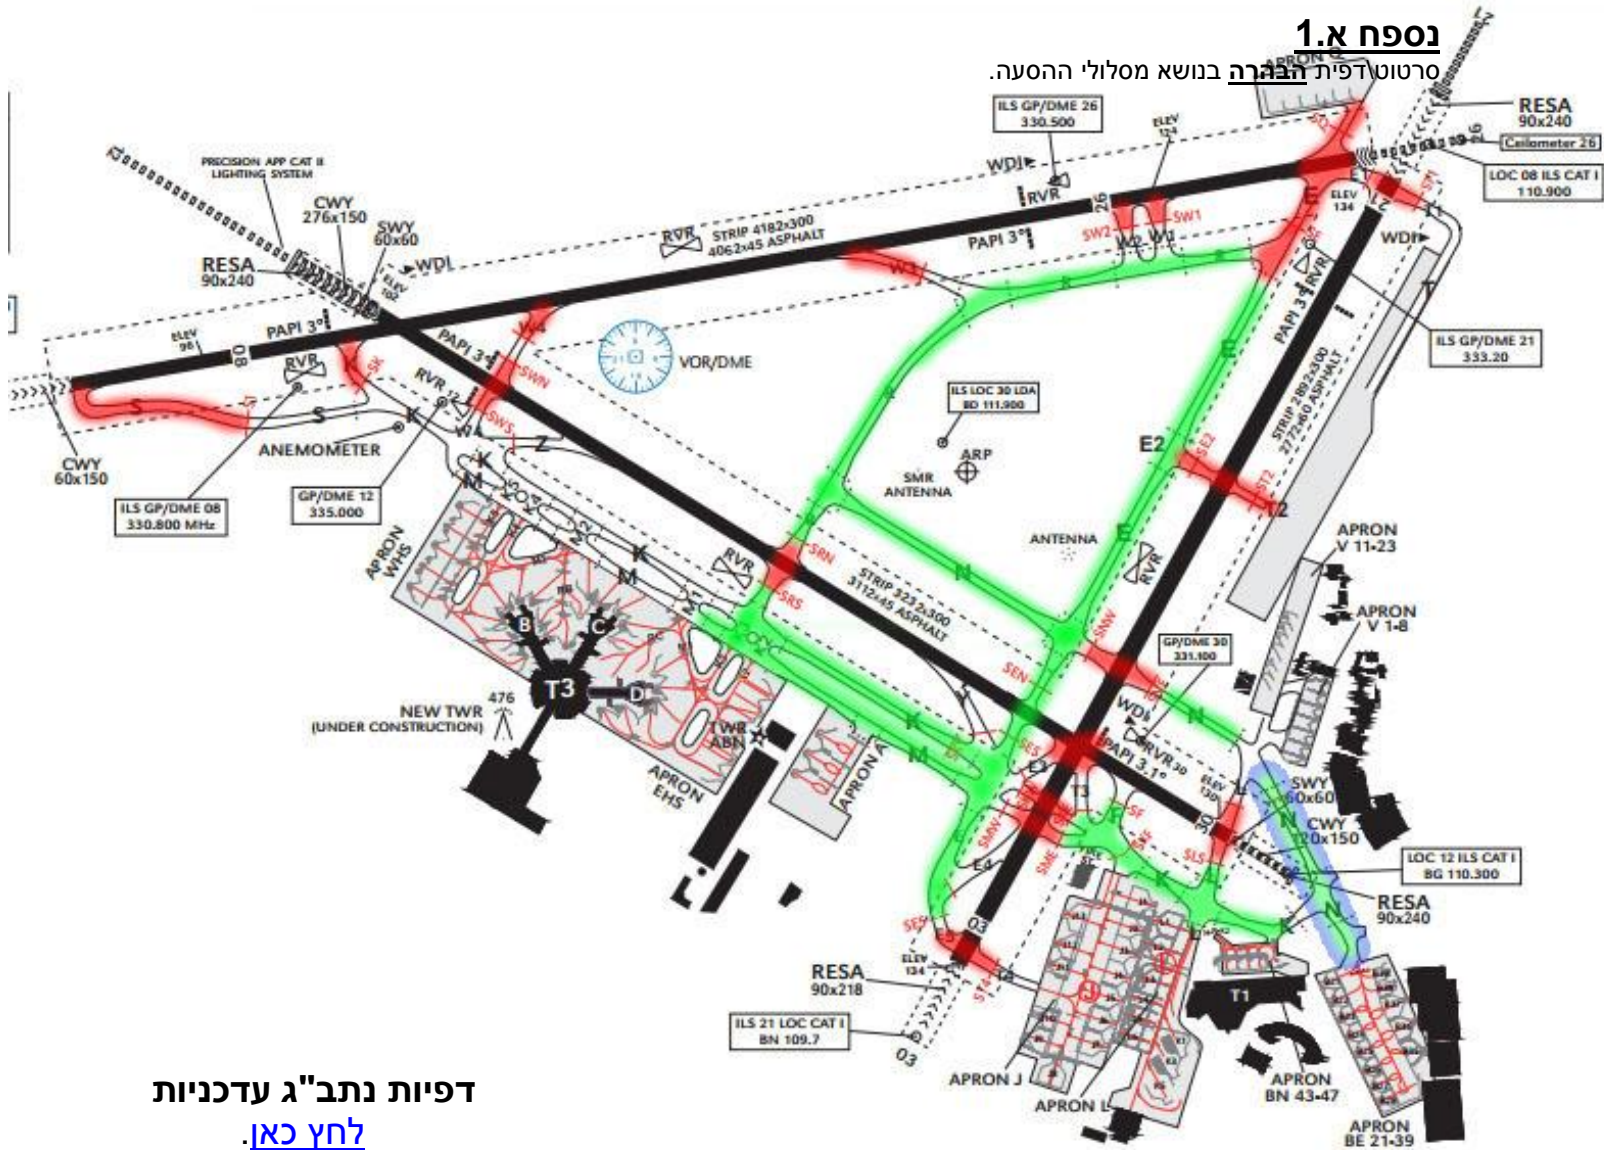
נספח א.1
סרטוט\דפית הבהרה בנושא מסלולי ההסעה.

ILS GP/DME 26
330.500

RESA
90x240

Ceilometer 26

LOC 08 ILS CAT I
110.900

ELEV 124

WDI

RVR

26

SW1

SW2

W2

W1

ELEV 134

PRECISION APP CAT II LIGHTING SYSTEM

CWY
276x150

SWY
60x60

RESA
90x240

WDI

RVR

STRIP 4182x300
4062x45 ASPHALT

PAPI 3°

W1

E

WDI

PAPI 3°

PAPI 3°

08

ELEV 98

RVR

SK

S

S

K

W4

SWN

SWS

VOR/DME

PAPI 3°

RVR

ILS GP/DME 21
333.20

STRIP 2892x300
2772x60 ASPHALT

ILS LOC 30 LDA
BD 111.900

ARP

SMR ANTENNA

E2

SE2

ST2

T2

CWY
60x150

ANEMOMETER

ILS GP/DME 08
330.800 MHz

GP/DME 12
335.000

K

Z

M

M2

K

M

APRON WHS

RVR

SRN

SRS

STRIP 3232x300
3112x45 ASPHALT

ANTENNA

E

N

RVR

APRON
V 11-23

APRON
V 1-8

B

C

T3

D

476

NEW TWR
(UNDER CONSTRUCTION)

TWR
ABN

APRON
EHS

APRON A

K

M

SNW

GP/DME 30
331.100

SEN

WDI

PAPI 3.1°

RVR 30

N

ELEV 130

SWY
60x60

CWY
120x150

LOC 12 ILS CAT I
BG 110.300

RESA
90x240

T3

SF

SLS

30

SE5

03

ELEV 134

RESA
90x218

ILS 21 LOC CAT I
BN 109.7

03

APRON J

APRON L

T1

APRON
BN 43-47

APRON
BE 21-39

דפיות נתב"ג עדכניות
לחץ כאן.